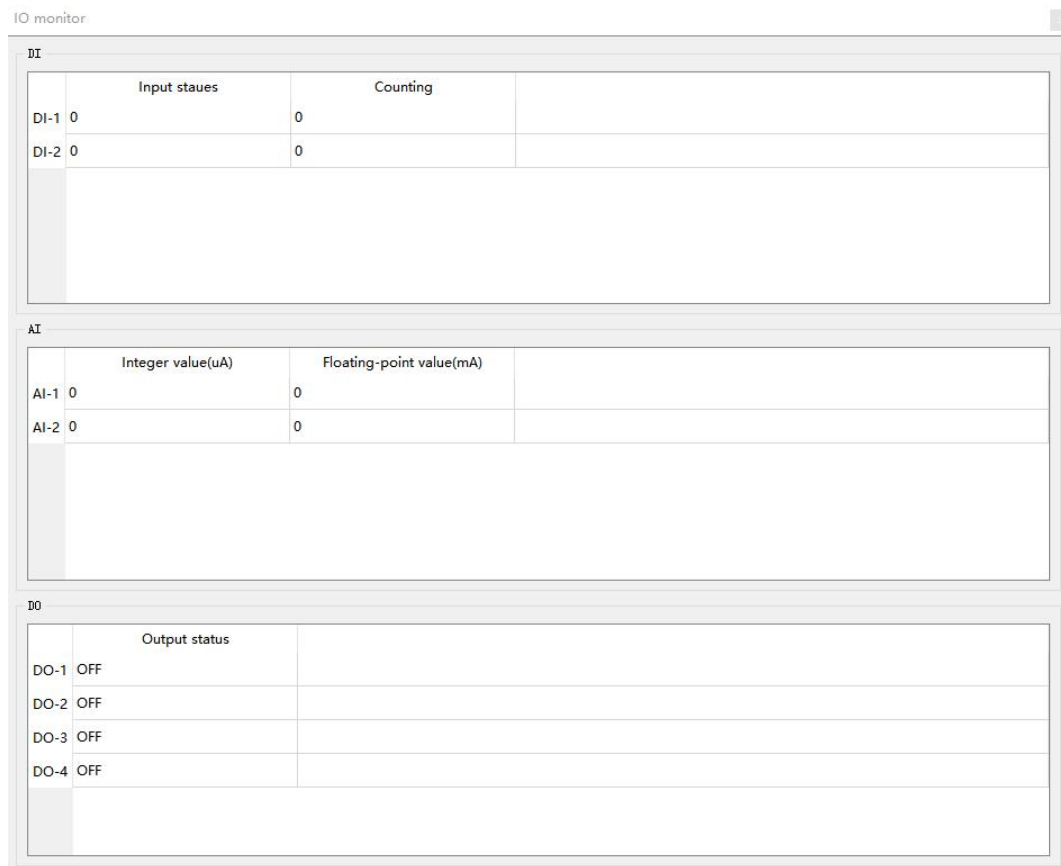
IO monitor

DI

| | Input staues | Counting |
|---|---|---|
| DI-1 | 0 | 0 |
| DI-2 | 0 | 0 |

AI

| | Integer value(uA) | Floating-point value(mA) |
|---|---|---|
| AI-1 | 0 | 0 |
| AI-2 | 0 | 0 |

DO

| | Output status |
|---|---|
| DO-1 | OFF |
| DO-2 | OFF |
| DO-3 | OFF |
| DO-4 | OFF |